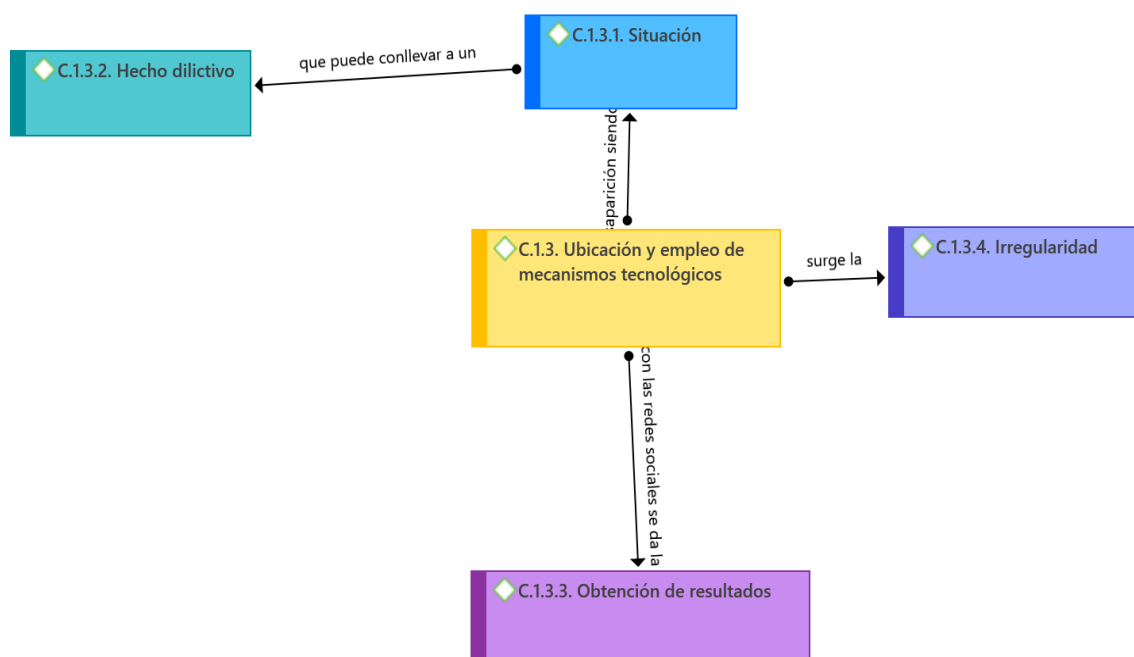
C.1.3.1. Situación

C.1.3.2. Hecho dilictivo

que puede conllevar a un

aparición siendo

C.1.3. Ubicación y empleo de mecanismos tecnológicos

surge la

C.1.3.4. Irregularidad

con las redes sociales se da la

C.1.3.3. Obtención de resultados